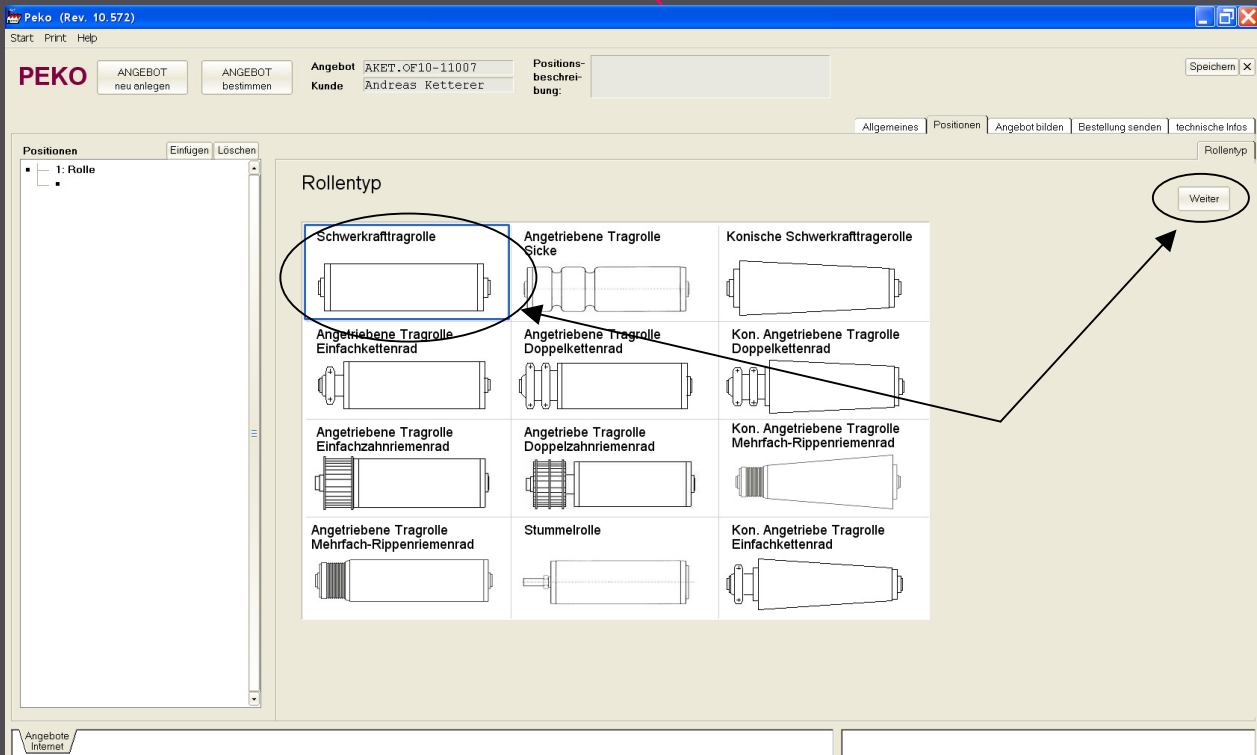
Peko (Rev. 10.572)

Start Print Help

PEKO

ANGEBOT neu anlegen

ANGEBOT bestimmen

Angebot AKET.OF10-11007
Kunde Andreas Ketterer

Positionsbeschreibung:

Speichern ×

Allgemeines | Positionen | Angebot bilden | Bestellung senden | technische Infos

Rollentyp

Positionen

Einfügen Löschen

1: Rolle

Rollentyp

Weiter

| Schwerkrafttragrolle | Angetriebene Tragrolle Sicke | Konische Schwerkrafttragerolle |
|---|---|---|
| Angetriebene Tragrolle Einfachkettenrad | Angetriebene Tragrolle Doppelkettenrad | Kon. Angetriebene Tragrolle Doppelkettenrad |
| Angetriebene Tragrolle Einfachzahnriemenrad | Angetriebe Tragrolle Doppelzahnriemenrad | Kon. Angetriebene Tragrolle Mehrfach-Rippenriemenrad |
| Angetriebene Tragrolle Mehrfach-Rippenriemenrad | Stummelrolle | Kon. Angetriebe Tragrolle Einfachkettenrad |

Angebote Internet